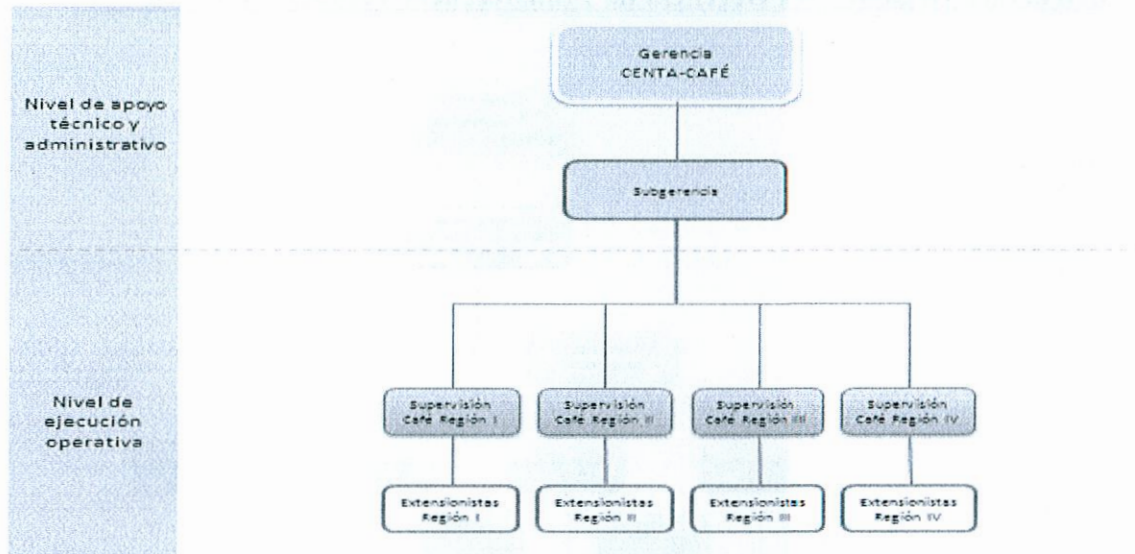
Nivel de apoyo técnico y administrativo

Gerencia CENTA-CAFÉ

Subgerencia

Nivel de ejecución operativa

Supervisión Café Región I

Supervisión Café Región II

Supervisión Café Región III

Supervisión Café Región IV

Extensionistas Región I

Extensionistas Región II

Extensionistas Región III

Extensionistas Región IV